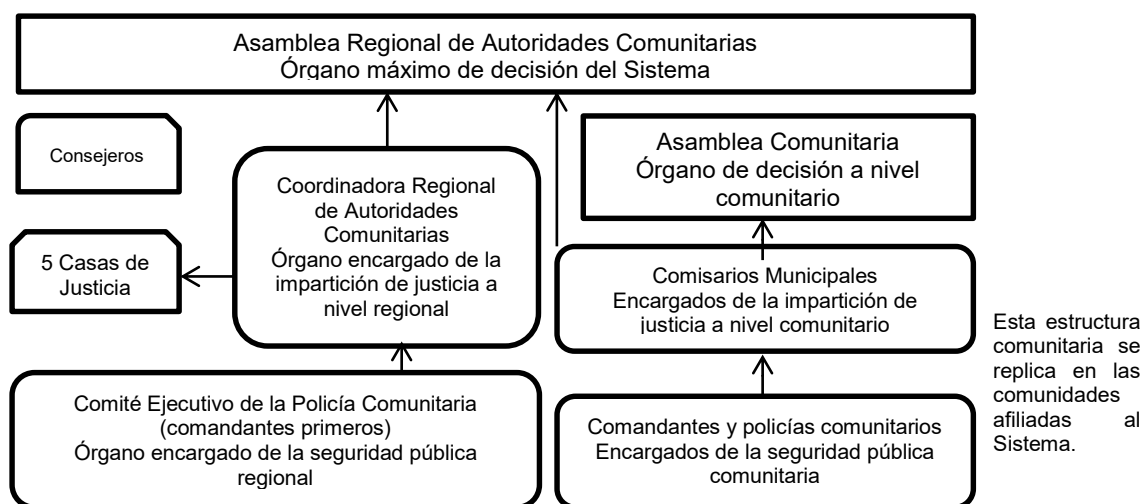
Asamblea Regional de Autoridades Comunitarias
Órgano máximo de decisión del Sistema

Consejeros

Coordinadora Regional de Autoridades Comunitarias
Órgano encargado de la impartición de justicia a nivel regional

5 Casas de Justicia

Asamblea Comunitaria
Órgano de decisión a nivel comunitario

Comisarios Municipales
Encargados de la impartición de justicia a nivel comunitario

Comité Ejecutivo de la Policía Comunitaria (comandantes primeros)
Órgano encargado de la seguridad pública regional

Comandantes y policías comunitarios
Encargados de la seguridad pública comunitaria

Esta estructura comunitaria se replica en las comunidades afiliadas al Sistema.